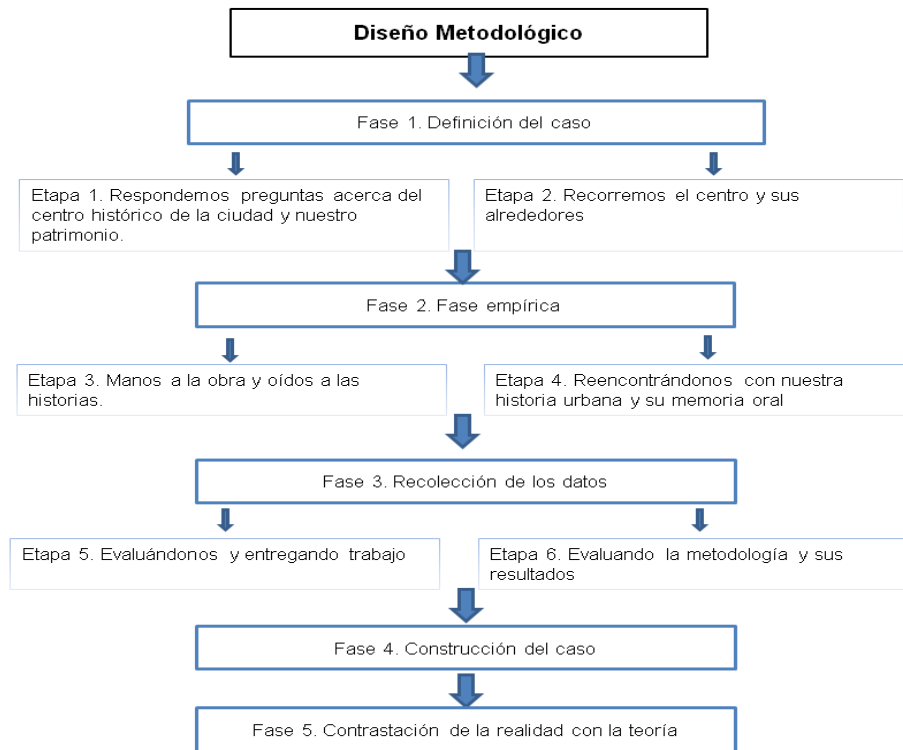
Diseño Metodológico

Fase 1. Definición del caso

Etapa 1. Respondemos preguntas acerca del centro histórico de la ciudad y nuestro patrimonio.

Etapa 2. Recorremos el centro y sus alrededores

Fase 2. Fase empírica

Etapa 3. Manos a la obra y oídos a las historias.

Etapa 4. Reencontrándonos con nuestra historia urbana y su memoria oral

Fase 3. Recolección de los datos

Etapa 5. Evaluándonos y entregando trabajo

Etapa 6. Evaluando la metodología y sus resultados

Fase 4. Construcción del caso

Fase 5. Contrastación de la realidad con la teoría